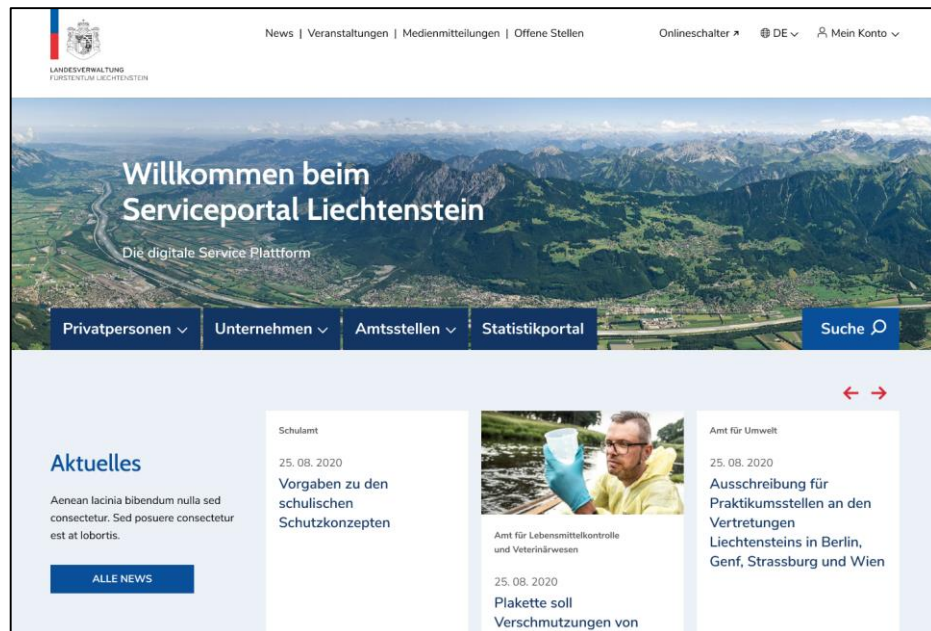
LANDESVERWALTUNG
FÜRSTENTUM LIECHTENSTEIN

News | Veranstaltungen | Medienmitteilungen | Offene Stellen

Onlineschalter ↗ DE ⌄ Mein Konto ⌄

Willkommen beim Serviceportal Liechtenstein

Die digitale Service Plattform

Privatpersonen ⌄ Unternehmen ⌄ Amtsstellen ⌄ Statistikportal Suche

← →

Aktuelles

Aenean lacinia bibendum nulla sed consectetur. Sed posuere consectetur est at lobortis.

ALLE NEWS

Schulamt

25. 08. 2020

Vorgaben zu den schulischen Schutzkonzepten

Amt für Lebensmittelkontrolle und Veterinärwesen

25. 08. 2020

Plakette soll Verschmutzungen von

Amt für Umwelt

25. 08. 2020

Ausschreibung für Praktikumsstellen an den Vertretungen Liechtensteins in Berlin, Genf, Strassburg und Wien